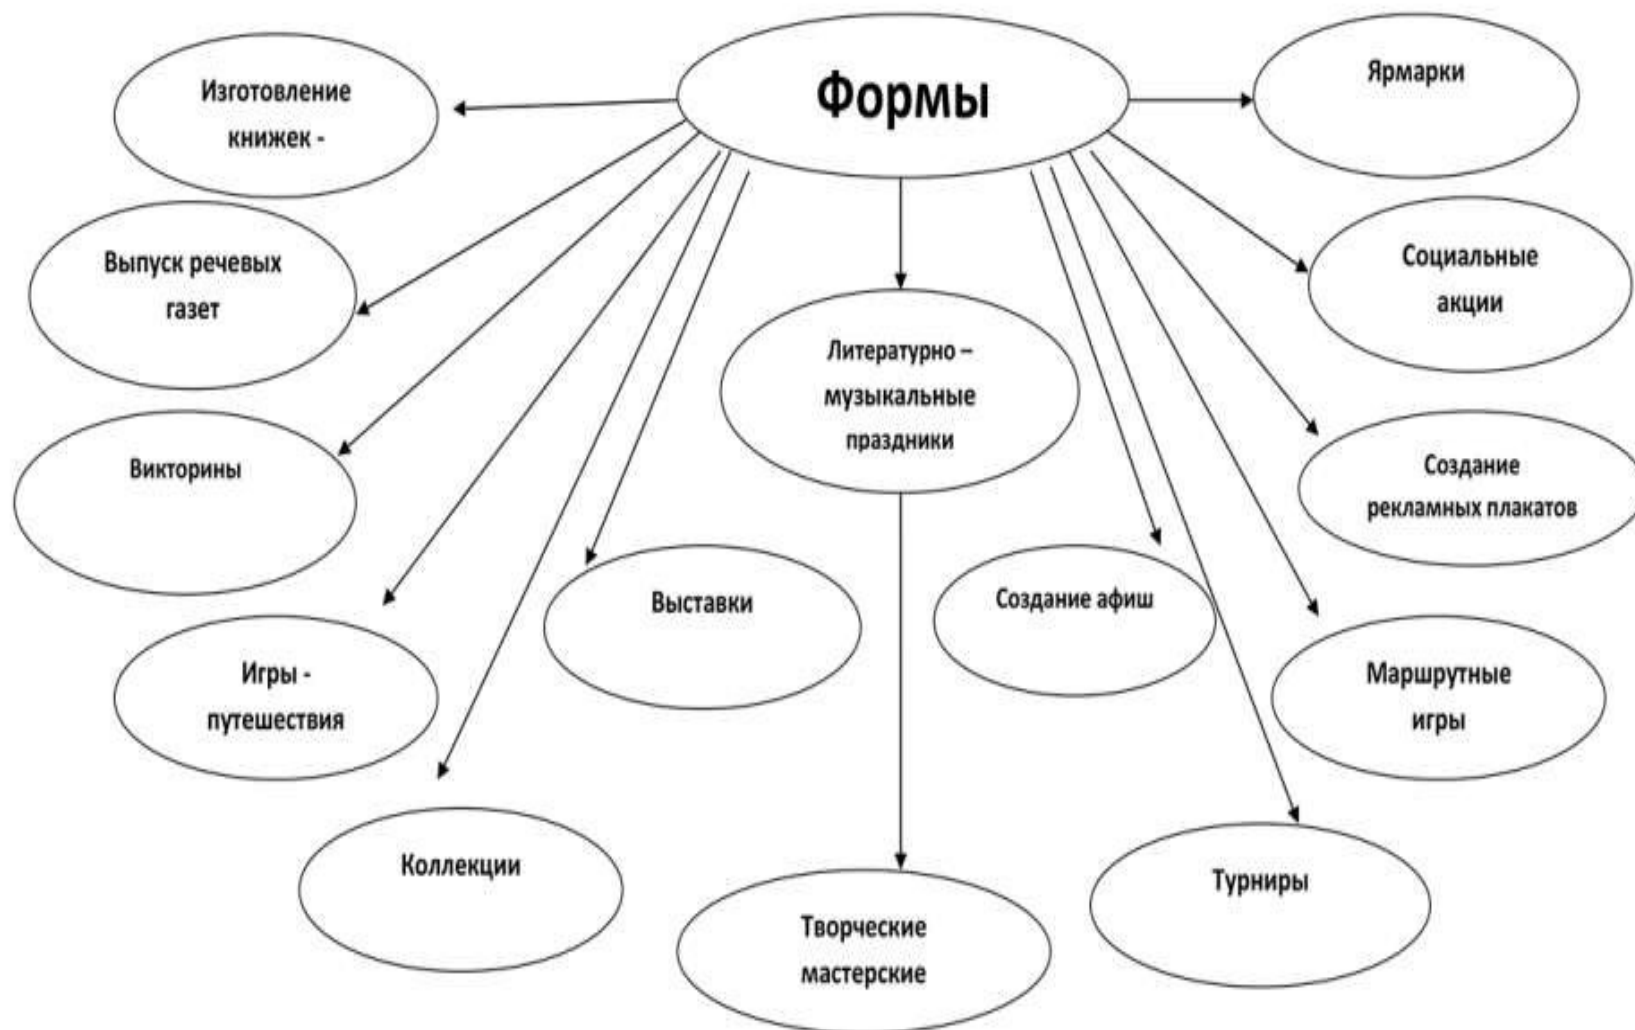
Формы

Изготовление книжек -

Выпуск речевых газет

Викторины

Игры - путешествия

Коллекции

Выставки

Литературно – музыкальные праздники

Творческие мастерские

Создание афиш

Турниры

Ярмарки

Социальные акции

Создание рекламных плакатов

Маршрутные игры